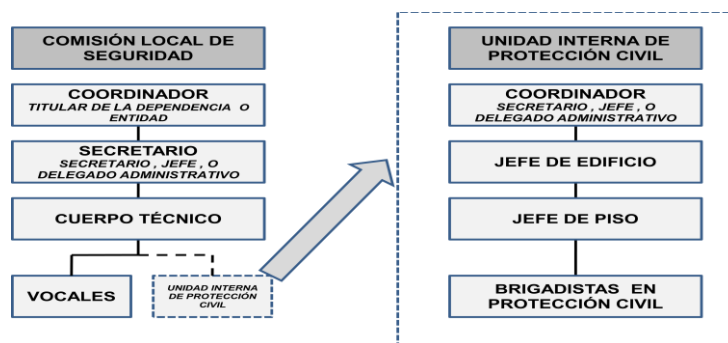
COMISIÓN LOCAL DE SEGURIDAD

COORDINADOR
TITULAR DE LA DEPENDENCIA O ENTIDAD

SECRETARIO
SECRETARIO , JEFE , O DELEGADO ADMINISTRATIVO

CUERPO TÉCNICO

VOCALES

UNIDAD INTERNA DE PROTECCIÓN CIVIL

UNIDAD INTERNA DE PROTECCIÓN CIVIL

COORDINADOR
SECRETARIO , JEFE , O DELEGADO ADMINISTRATIVO

JEFE DE EDIFICIO

JEFE DE PISO

BRIGADISTAS EN PROTECCIÓN CIVIL